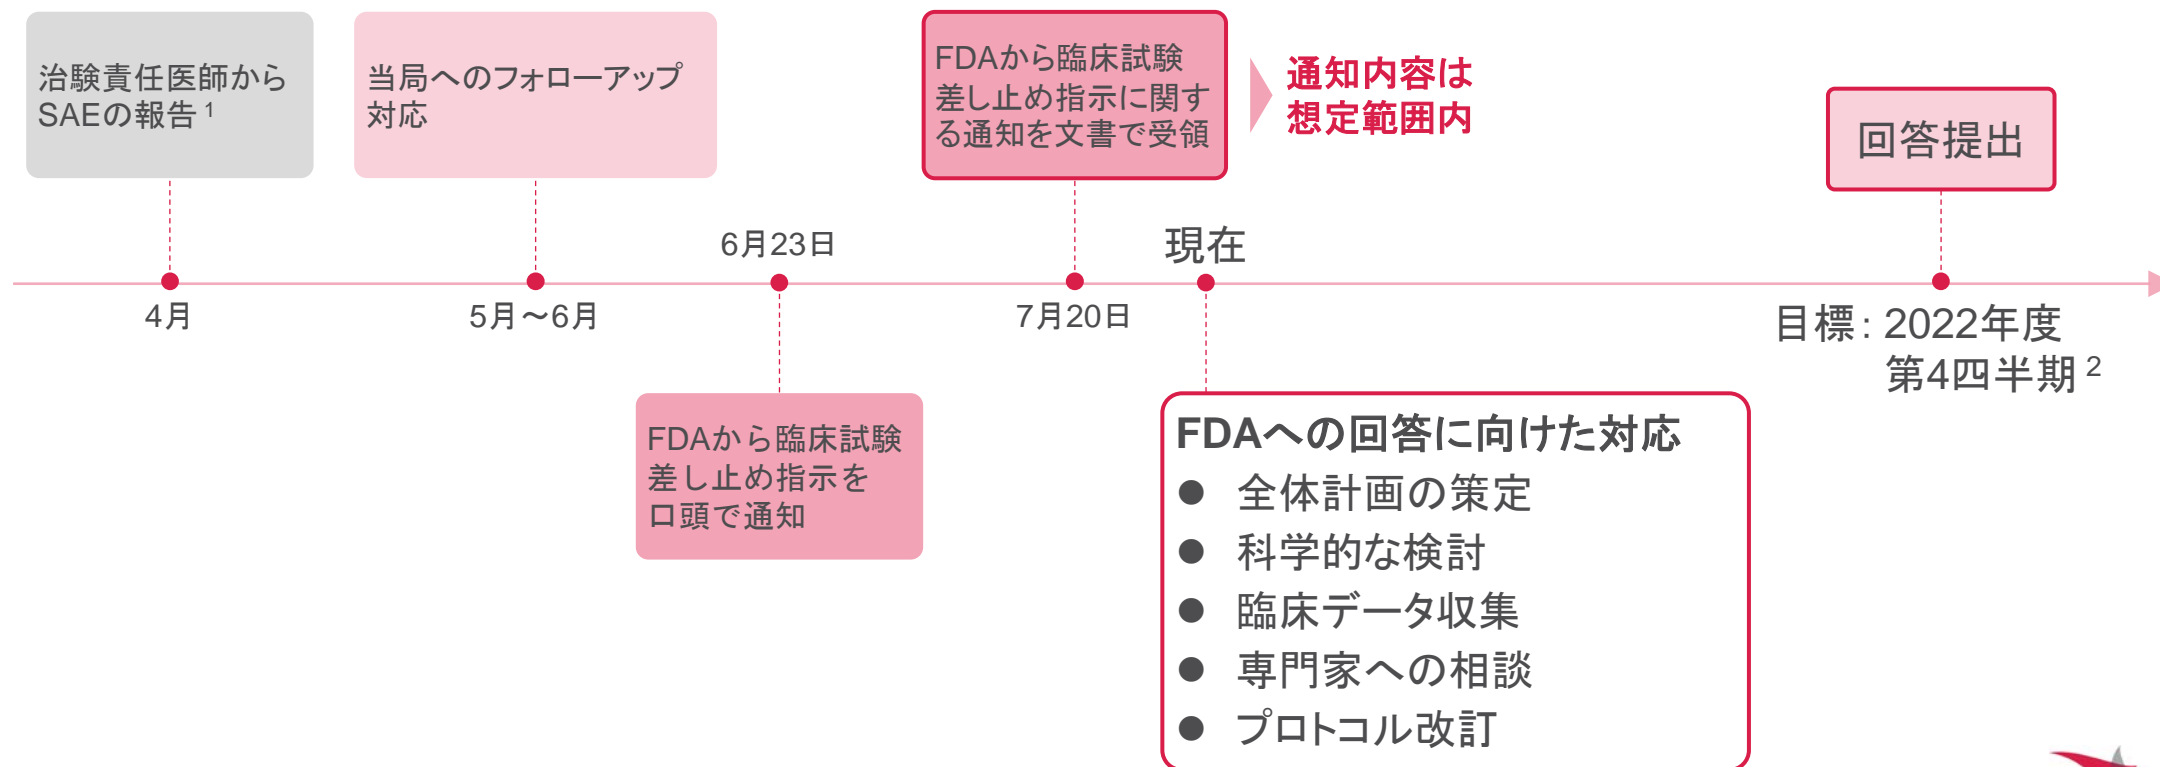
治験責任医師からSAEの報告 $^{1}$

当局へのフォローアップ対応

FDAから臨床試験差し止め指示に関する通知を文書で受領

通知内容は想定範囲内

回答提出

6月23日

現在

4月

5月～6月

7月20日

目標: 2022年度第4四半期 $^{2}$

FDAから臨床試験差し止め指示を口頭で通知

FDAへの回答に向けた対応
● 全体計画の策定
● 科学的な検討
● 臨床データ収集
● 専門家への相談
● プロトコル改訂